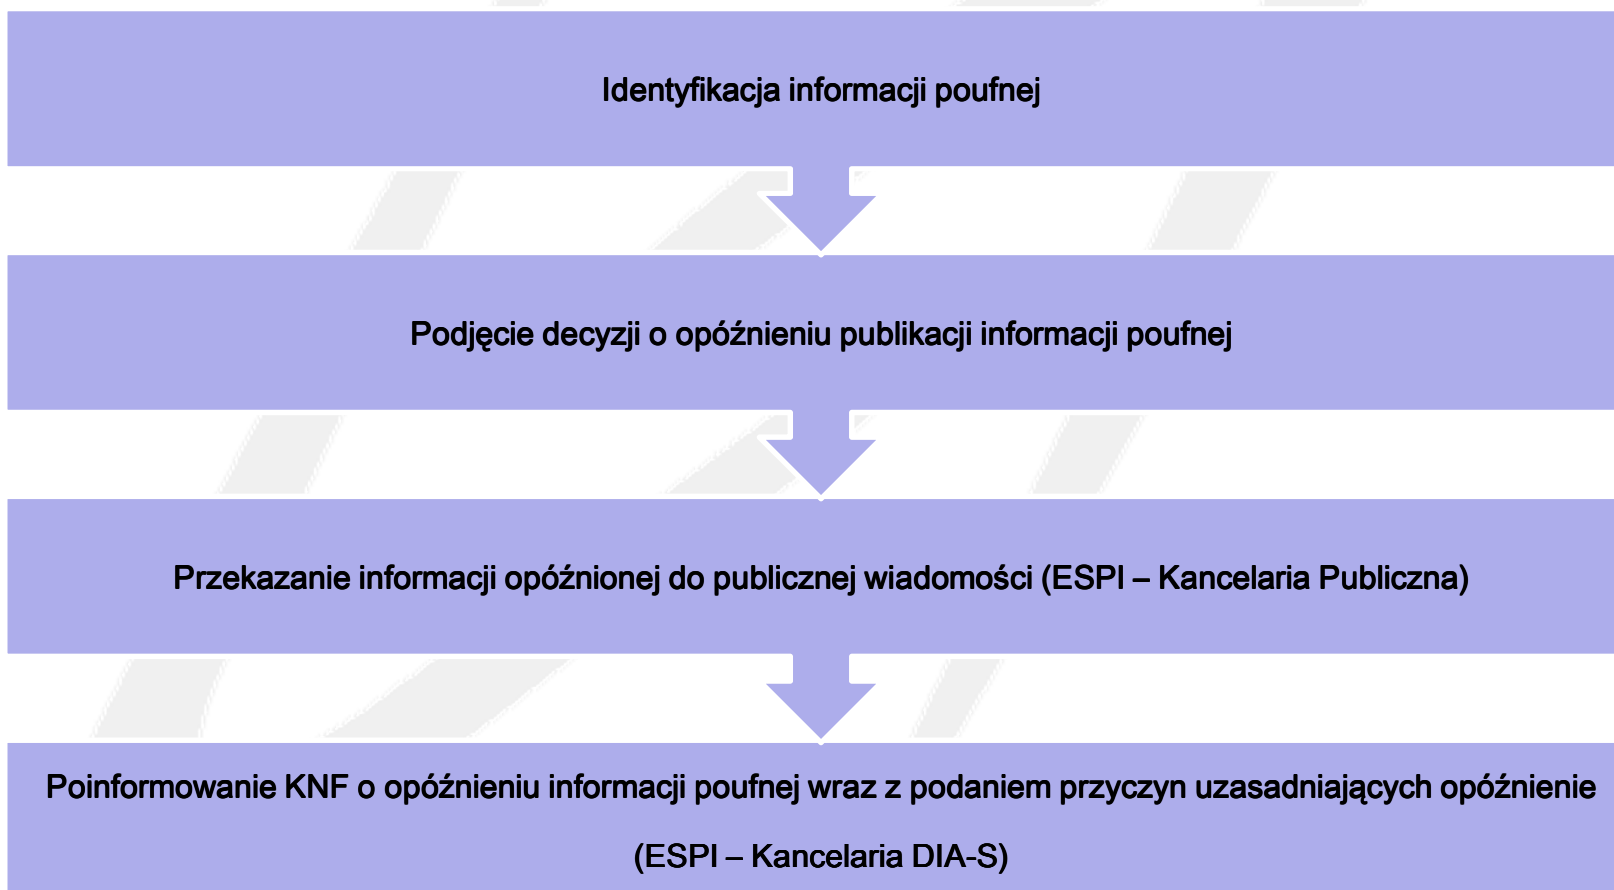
Identyfikacja informacji poufnej

Podjęcie decyzji o opóźnieniu publikacji informacji poufnej

Przekazanie informacji opóźnionej do publicznej wiadomości (ESPI – Kancelaria Publiczna)

Poinformowanie KNF o opóźnieniu informacji poufnej wraz z podaniem przyczyn uzasadniających opóźnienie (ESPI – Kancelaria DIA-S)